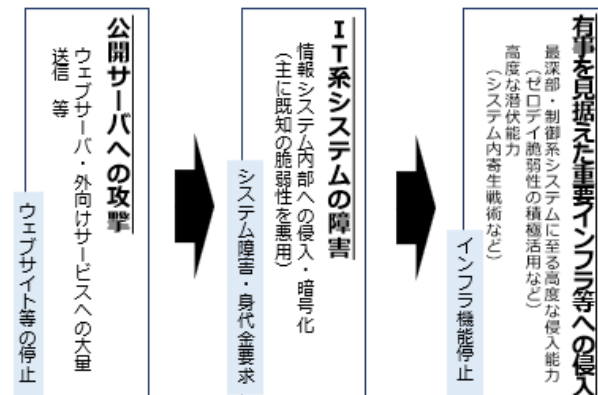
公開サーバへの攻撃
ウェブサーバ・外向けサービスへの大量送信　等
ウェブサイト等の停止

ＩＴ系システムの障害
情報システム内部への侵入・暗号化
（主に既知の脆弱性を悪用）
システム障害・身代金要求

有事を見据えた重要インフラ等への侵入
最深部・制御系システムに至る高度な侵入能力
（ゼロデイ脆弱性の積極活用など）
高度な潜伏能力
（システム内寄生戦術など）
インフラ機能停止